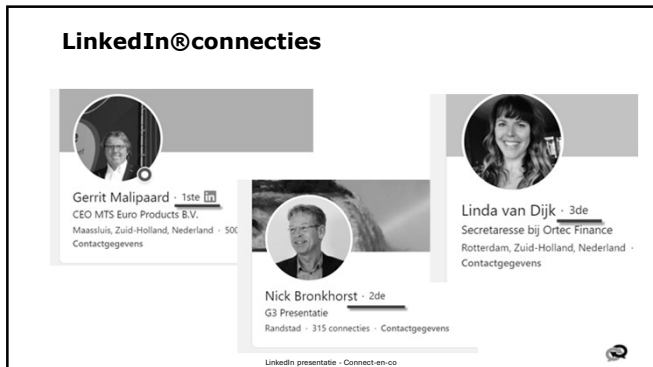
LinkedIn®connecties

Gerrit Malipaard · 1ste in
CEO MTS Euro Products B.V.
Maassluis, Zuid-Holland, Nederland · 50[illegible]
Contactgegevens

Nick Bronkhorst · 2de
G3 Presentatie
Randstad · 315 connecties · Contactgegevens

Linda van Dijk · 3de
Secretaresse bij Ortec Finance
Rotterdam, Zuid-Holland, Nederland ·
Contactgegevens

LinkedIn presentatie - Connect-en-co